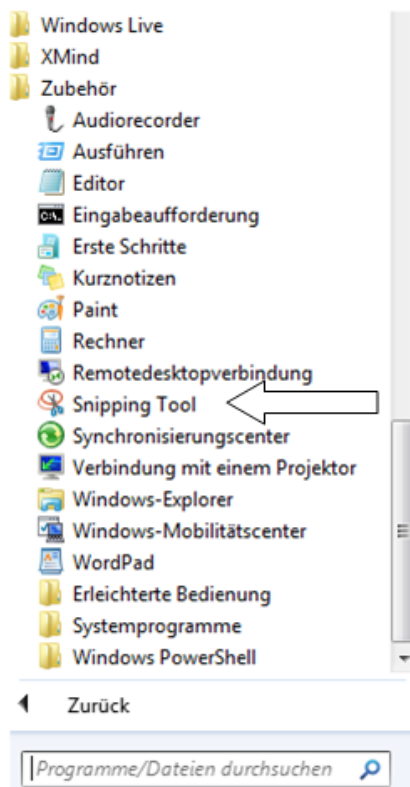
Windows Live
XMind
Zubehör
Audiorecorder
Ausführen
Editor
Eingabeaufforderung
Erste Schritte
Kurznotizen
Paint
Rechner
Remotedesktopverbindung
Snipping Tool
Synchronisierungscenter
Verbindung mit einem Projektor
Windows-Explorer
Windows-Mobilitätscenter
WordPad
Erleichterte Bedienung
Systemprogramme
Windows PowerShell

Zurück

Programme/Dateien durchsuchen